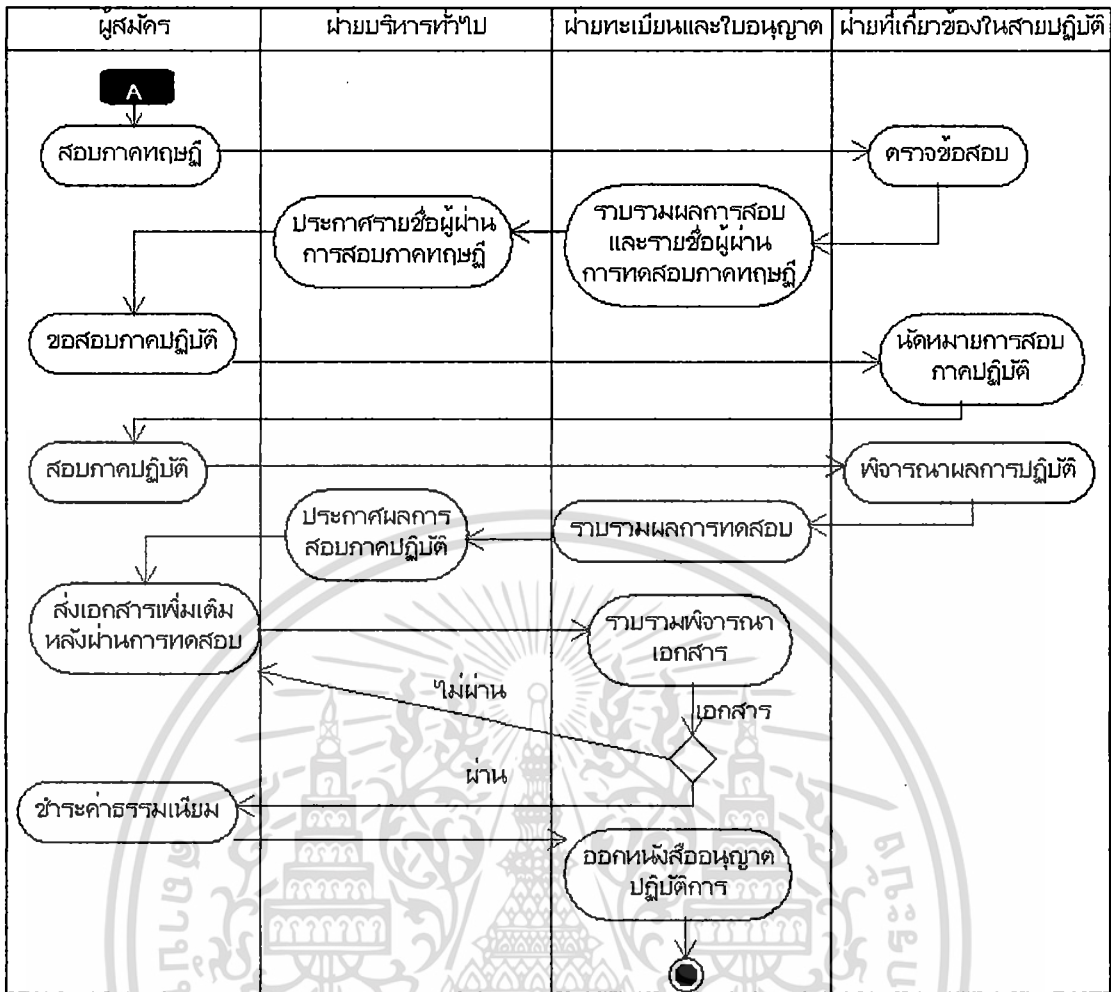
| ผู้สมัคร | ฝ่ายบริหารทั่วไป | ฝ่ายทะเบียนและใบอนุญาต | ฝ่ายที่เกี่ยวข้องในสายปฏิบัติ |
|---|---|---|---|

A

สอบภาคทฤษฎี

ตรวจข้อสอบ

ประกาศรายชื่อผู้ผ่านการสอบภาคทฤษฎี

รวบรวมผลการสอบและรายชื่อผู้ผ่านการทดสอบภาคทฤษฎี

ขอสอบภาคปฏิบัติ

นัดหมายการสอบภาคปฏิบัติ

สอบภาคปฏิบัติ

พิจารณาผลการปฏิบัติ

ประกาศผลการสอบภาคปฏิบัติ

รวบรวมผลการทดสอบ

ส่งเอกสารเพิ่มเติมหลังผ่านการทดสอบ

รวบรวมพิจารณาเอกสาร

ไม่ผ่าน

เอกสาร

ผ่าน

ชำระค่าธรรมเนียม

ออกหนังสืออนุญาตปฏิบัติการ